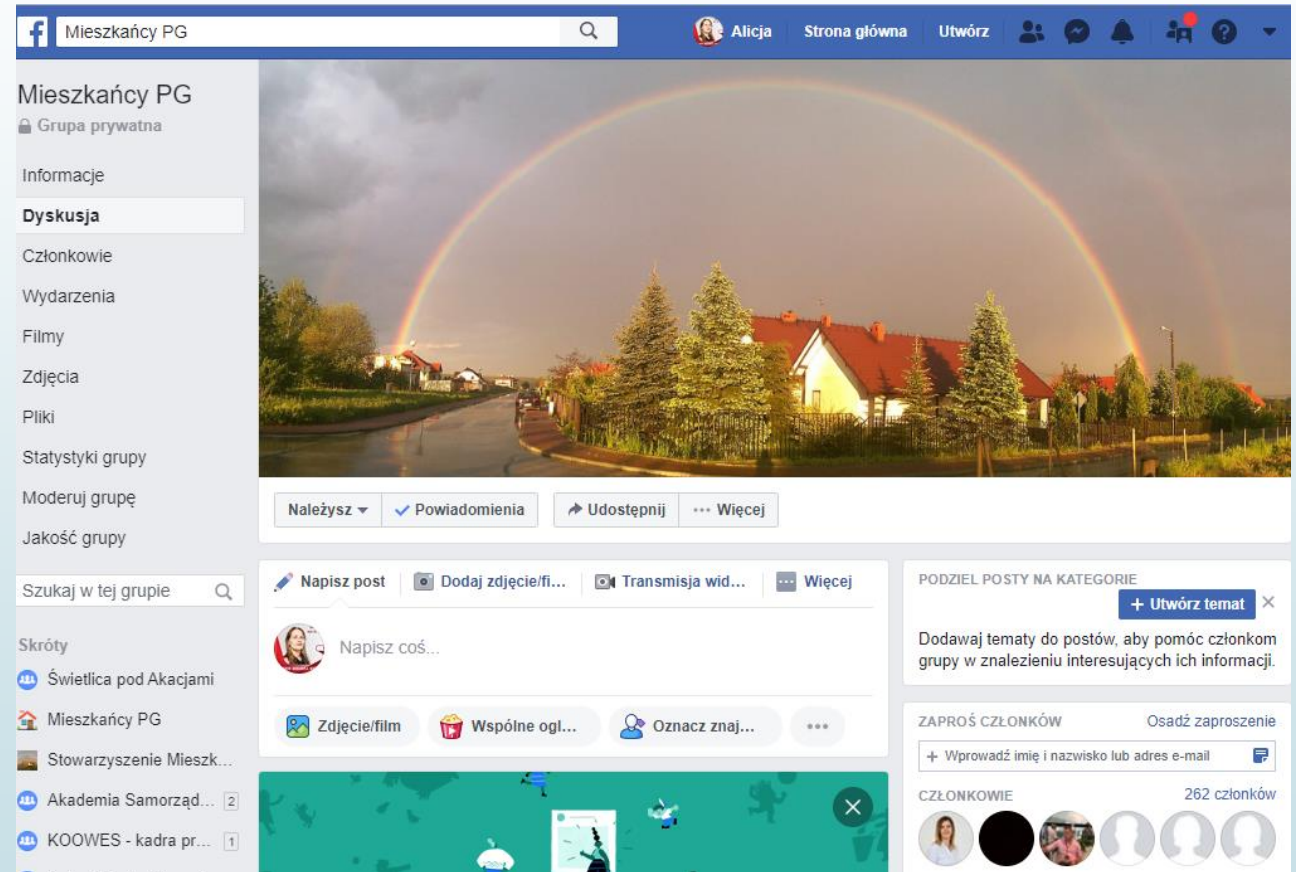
Mieszkańcy PG

Alicja Strona główna Utwórz

Mieszkańcy PG
Grupa prywatna

Informacje
Dyskusja
Członkowie
Wydarzenia
Filmy
Zdjęcia
Pliki
Statystyki grupy
Moderuj grupę
Jakość grupy

Szukaj w tej grupie

Skróty
Świetlica pod Akacjami
Mieszkańcy PG
Stowarzyszenie Mieszk...
Akademia Samorząd... 2
KOOWES - kadra pr... 1

Należysz Powiadomienia Udostępnij Więcej

Napisz post Dodaj zdjęcie/fi... Transmisja wid... Więcej

Napisz coś...

Zdjęcie/film Wspólne ogl... Oznacz znaj... ...

PODZIEL POSTY NA KATEGORIE
+ Utwórz temat
Dodawaj tematy do postów, aby pomóc członkom grupy w znalezieniu interesujących ich informacji.

ZAPROŚ CZŁONKÓW Osadź zaproszenie
+ Wprowadź imię i nazwisko lub adres e-mail

CZŁONKOWIE 262 członków